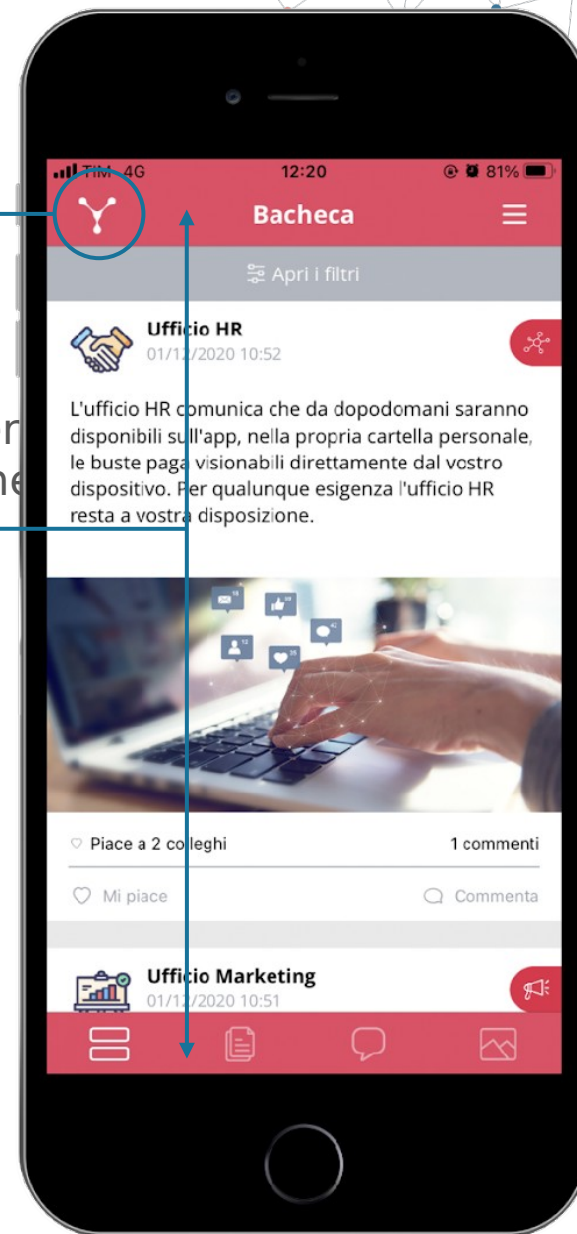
TIM 4G 12:20 81%

Bacheca

Apri i filtri

Ufficio HR
01/12/2020 10:52

L'ufficio HR comunica che da dopodomani saranno disponibili sull'app, nella propria cartella personale, le buste paga visionabili direttamente dal vostro dispositivo. Per qualunque esigenza l'ufficio HR resta a vostra disposizione.

r
ne

Piace a 2 colleghi
1 commenti
Mi piace
Commenta

Ufficio Marketing
01/12/2020 10:51